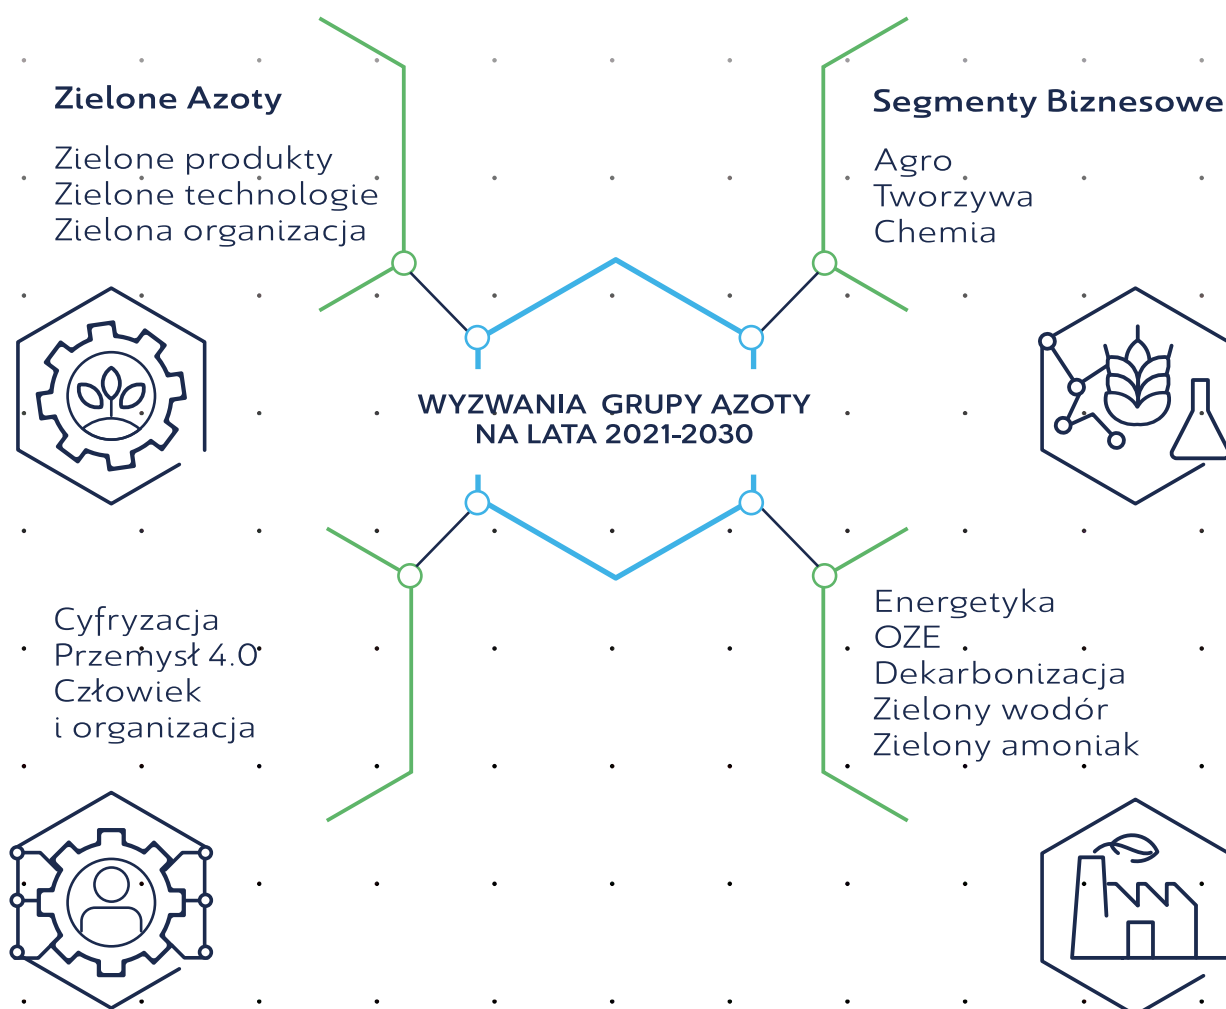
Zielone Azoty

Zielone produkty
Zielone technologie
Zielona organizacja

Segmenty Biznesowe

Agro
Tworzywa
Chemia

WYZWANIA GRUPY AZOTY
NA LATA 2021-2030

Cyfryzacja
Przemysł 4.0
Człowiek
i organizacja

Energetyka
OZE
Dekarbonizacja
Zielony wodór
Zielony amoniak